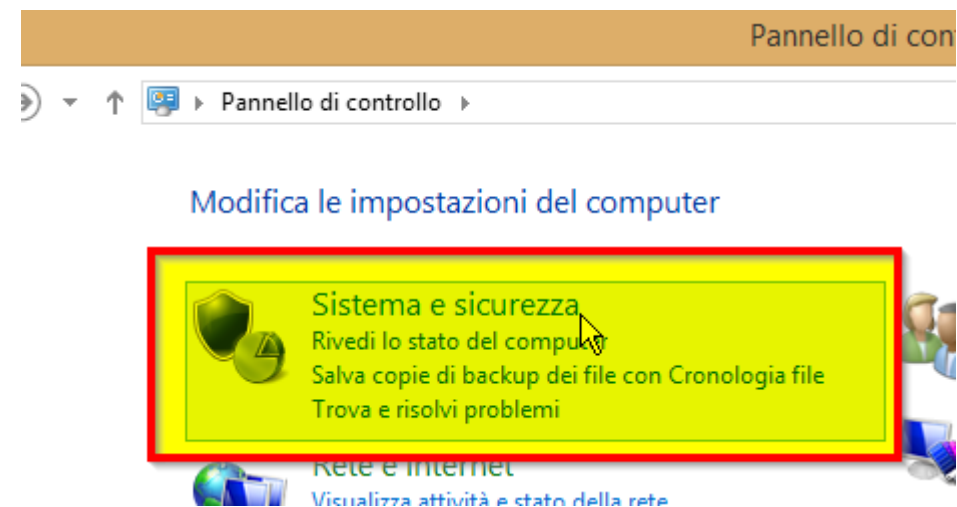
Pannello di cont

Pannello di controllo

Modifica le impostazioni del computer

Sistema e sicurezza
Rivedi lo stato del compu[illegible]r
Salva copie di backup dei file con Cronologia file
Trova e risolvi problemi

Rete e Internet
Visualizza attività e stato della rete